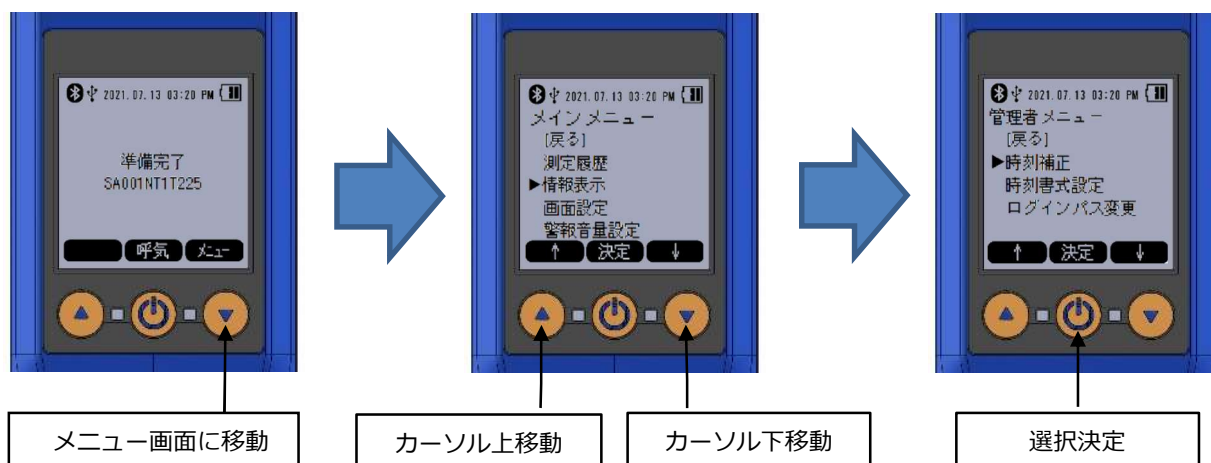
2021.07.13 03:20 PM

準備完了
SA001NT1T225

呼気 メニュー

メニュー画面に移動

2021.07.13 03:20 PM
メインメニュー
[戻る]
測定履歴
▶情報表示
画面設定
警報音量設定
↑ 決定 ↓

カーソル上移動

カーソル下移動

2021.07.13 03:20 PM
管理者メニュー
[戻る]
▶時刻補正
時刻書式設定
ログインパス変更
↑ 決定 ↓

選択決定